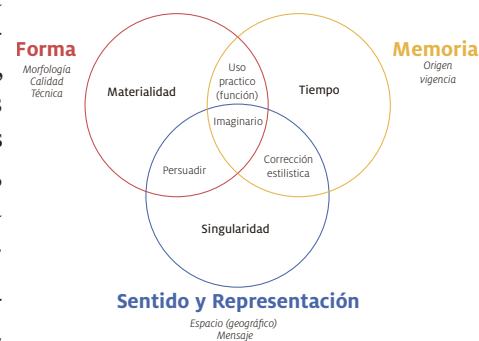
Forma
Morfología
Calidad
Técnica

Memoria
Origen
vigencia

Materialidad

Uso
practico
(función)

Tiempo

Imaginario

Persuadir

Corrección
estilística

Singularidad

Sentido y Representación
Espacio (geográfico)
Mensaje